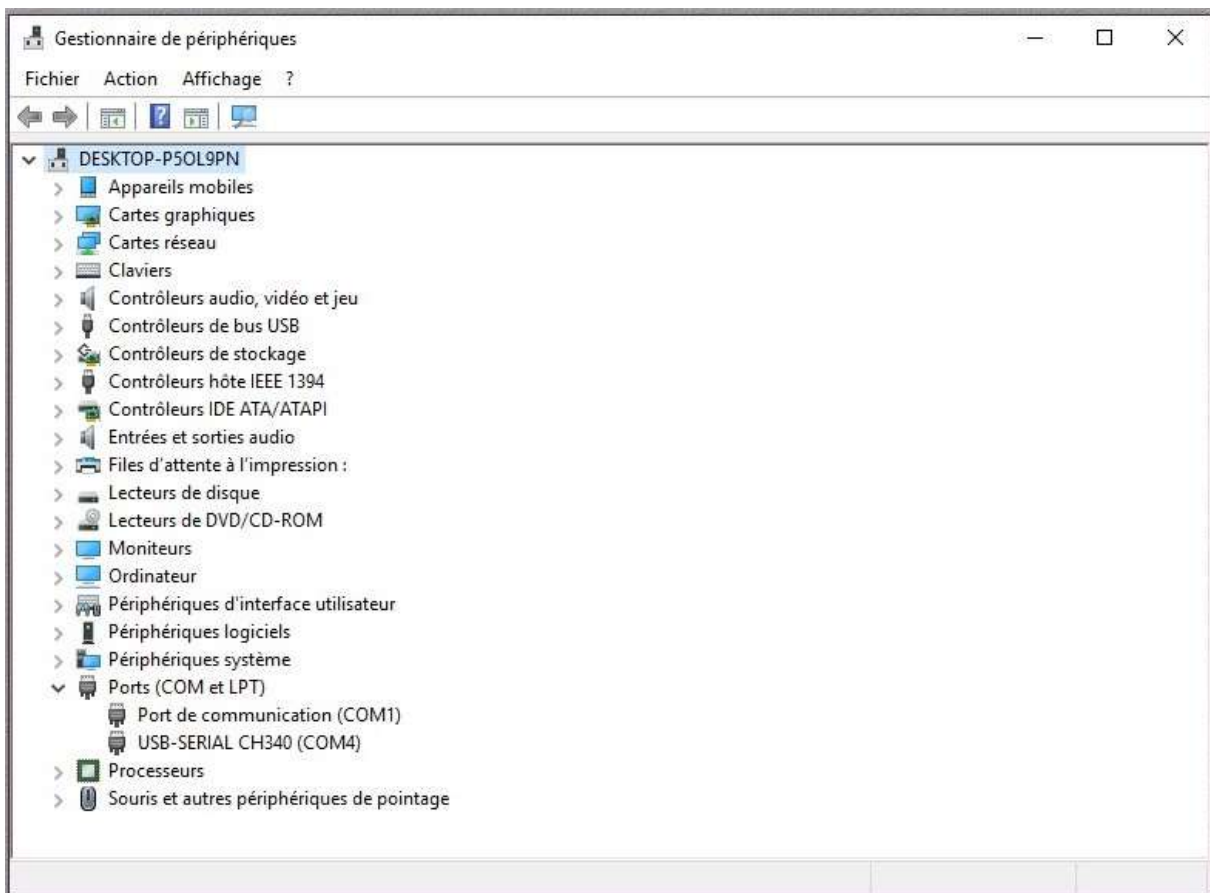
Gestionnaire de périphériques

Fichier Action Affichage ?

DESKTOP-P5OL9PN
Appareils mobiles
Cartes graphiques
Cartes réseau
Claviers
Contrôleurs audio, vidéo et jeu
Contrôleurs de bus USB
Contrôleurs de stockage
Contrôleurs hôte IEEE 1394
Contrôleurs IDE ATA/ATAPI
Entrées et sorties audio
Files d'attente à l'impression :
Lecteurs de disque
Lecteurs de DVD/CD-ROM
Moniteurs
Ordinateur
Périphériques d'interface utilisateur
Périphériques logiciels
Périphériques système
Ports (COM et LPT)
Port de communication (COM1)
USB-SERIAL CH340 (COM4)
Processeurs
Souris et autres périphériques de pointage